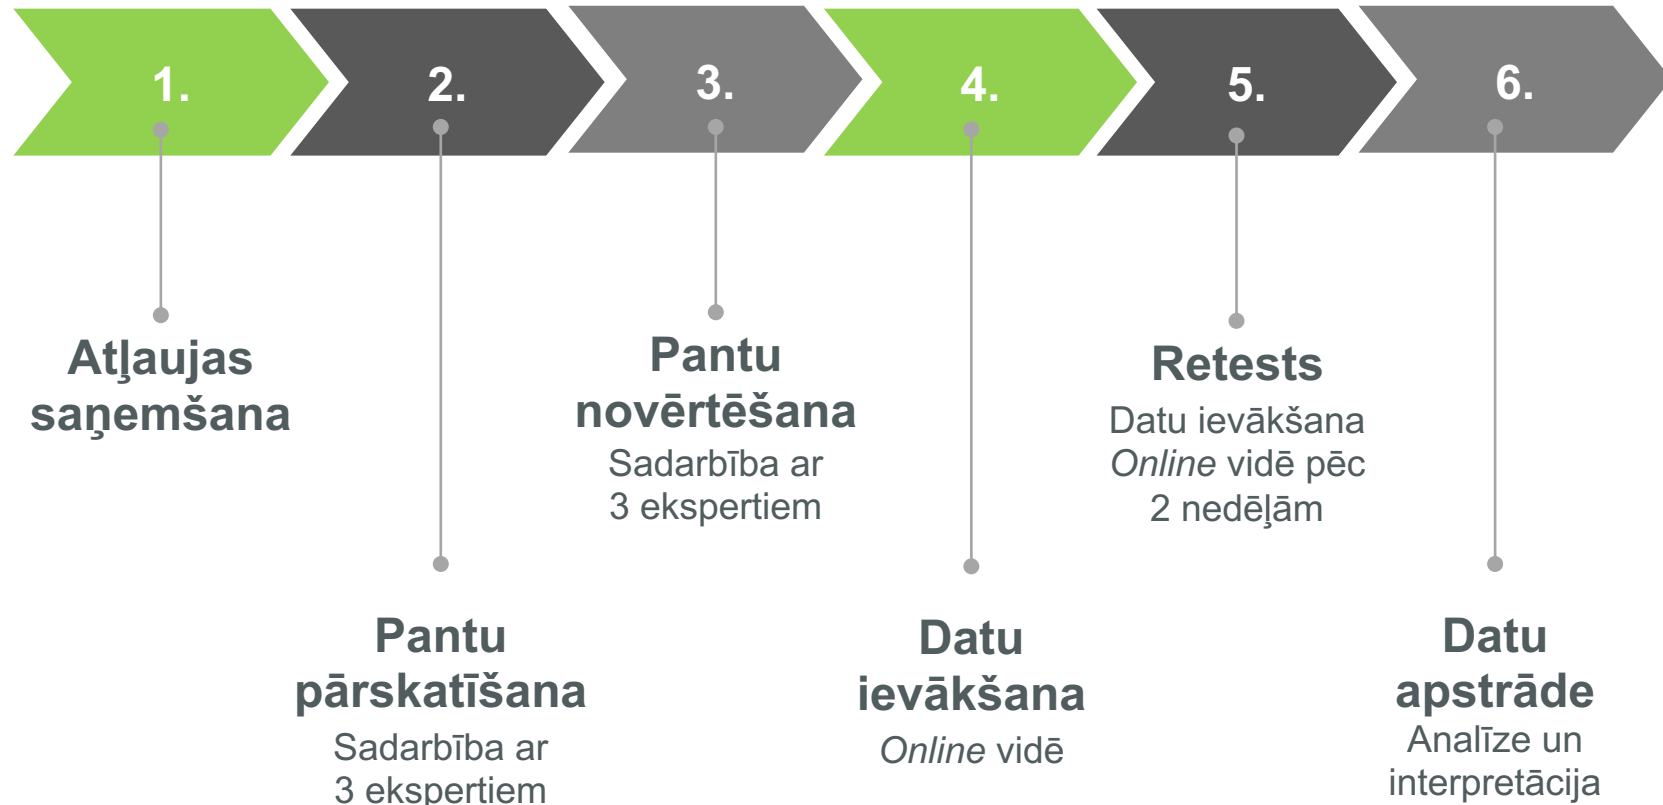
1.

2.

3.

4.

5.

6.

Atļaujas saņemšana

Pantu pārskatīšana
Sadarbība ar 3 ekspertiem

Pantu novērtēšana
Sadarbība ar 3 ekspertiem

Datu ievākšana
*Online* vidē

Retests
Datu ievākšana *Online* vidē pēc 2 nedēļām

Datu apstrāde
Analīze un interpretācija